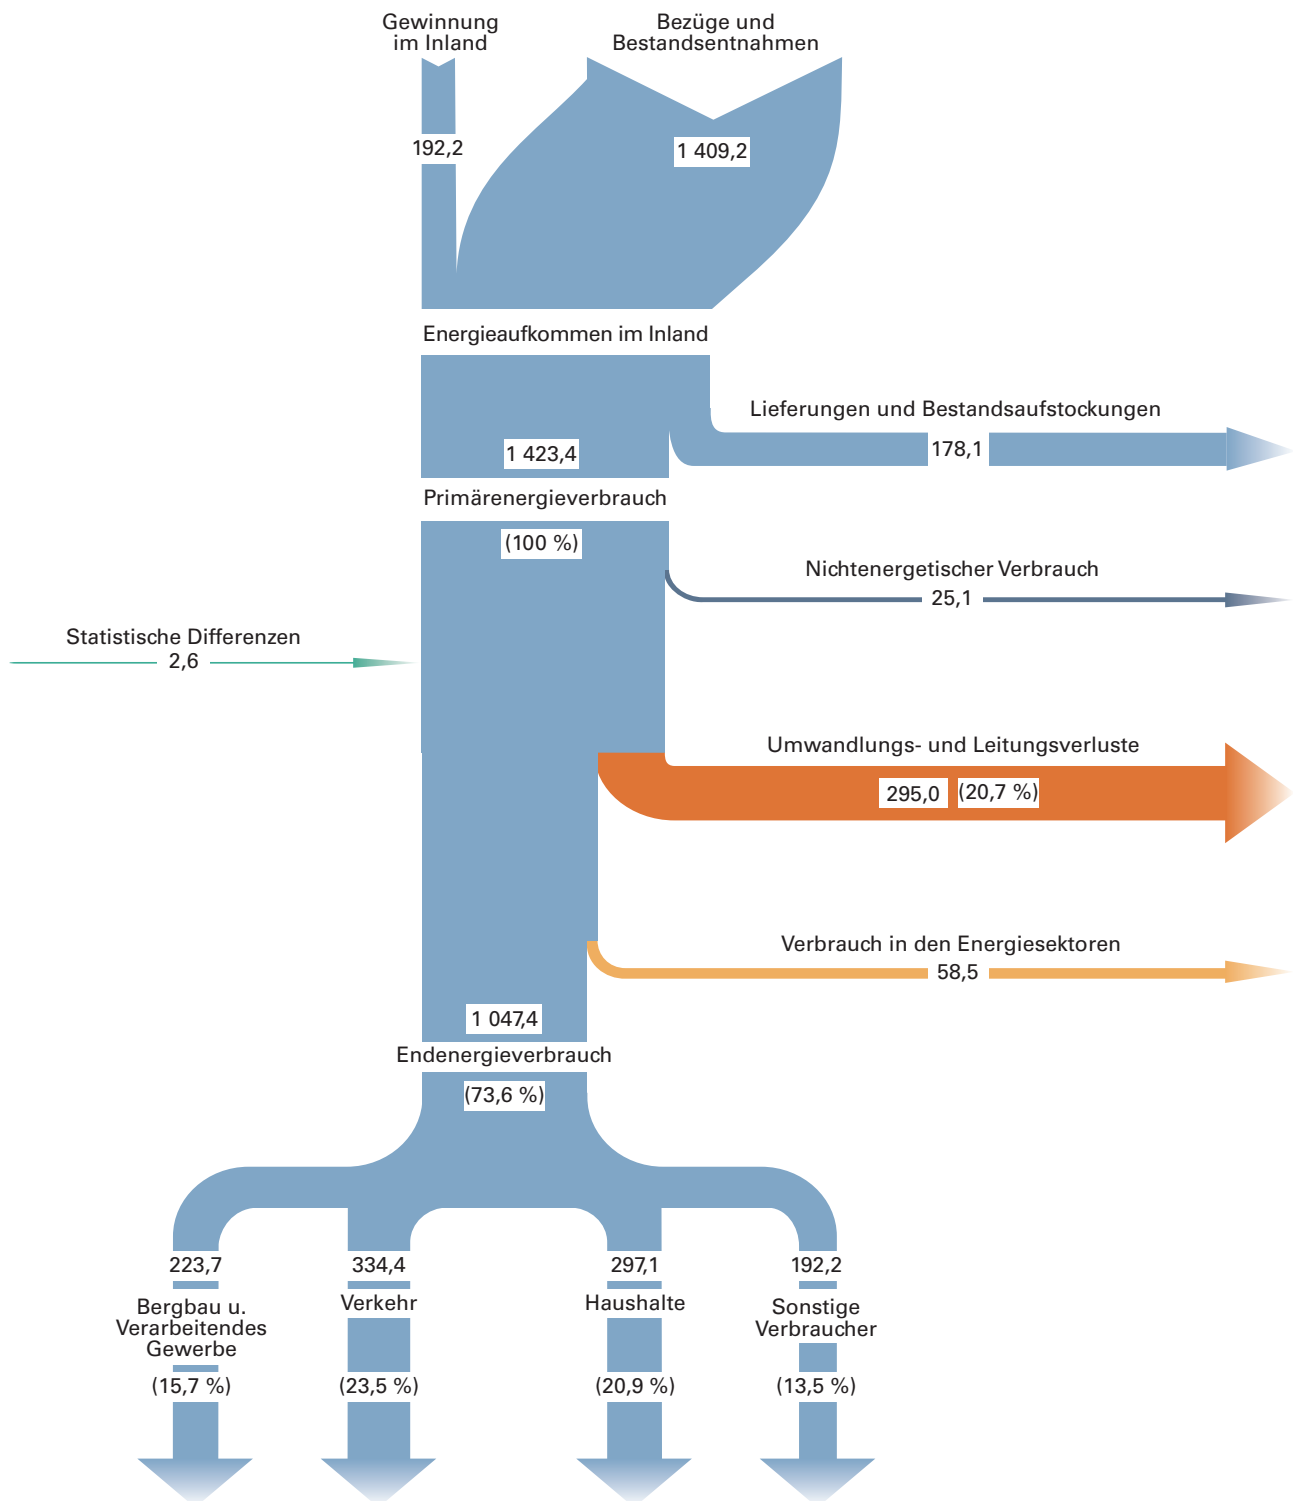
Gewinnung im Inland

Bezüge und Bestandsentnahmen

192,2

1 409,2

Energieaufkommen im Inland

Lieferungen und Bestandsaufstockungen

1 423,4

178,1

Primärenergieverbrauch

(100 %)

Nichtenergetischer Verbrauch

25,1

Statistische Differenzen

2,6

Umwandlungs- und Leitungsverluste

295,0 (20,7 %)

Verbrauch in den Energiesektoren

58,5

1 047,4

Endenergieverbrauch

(73,6 %)

223,7

Bergbau u. Verarbeitendes Gewerbe

(15,7 %)

334,4

Verkehr

(23,5 %)

297,1

Haushalte

(20,9 %)

192,2

Sonstige Verbraucher

(13,5 %)